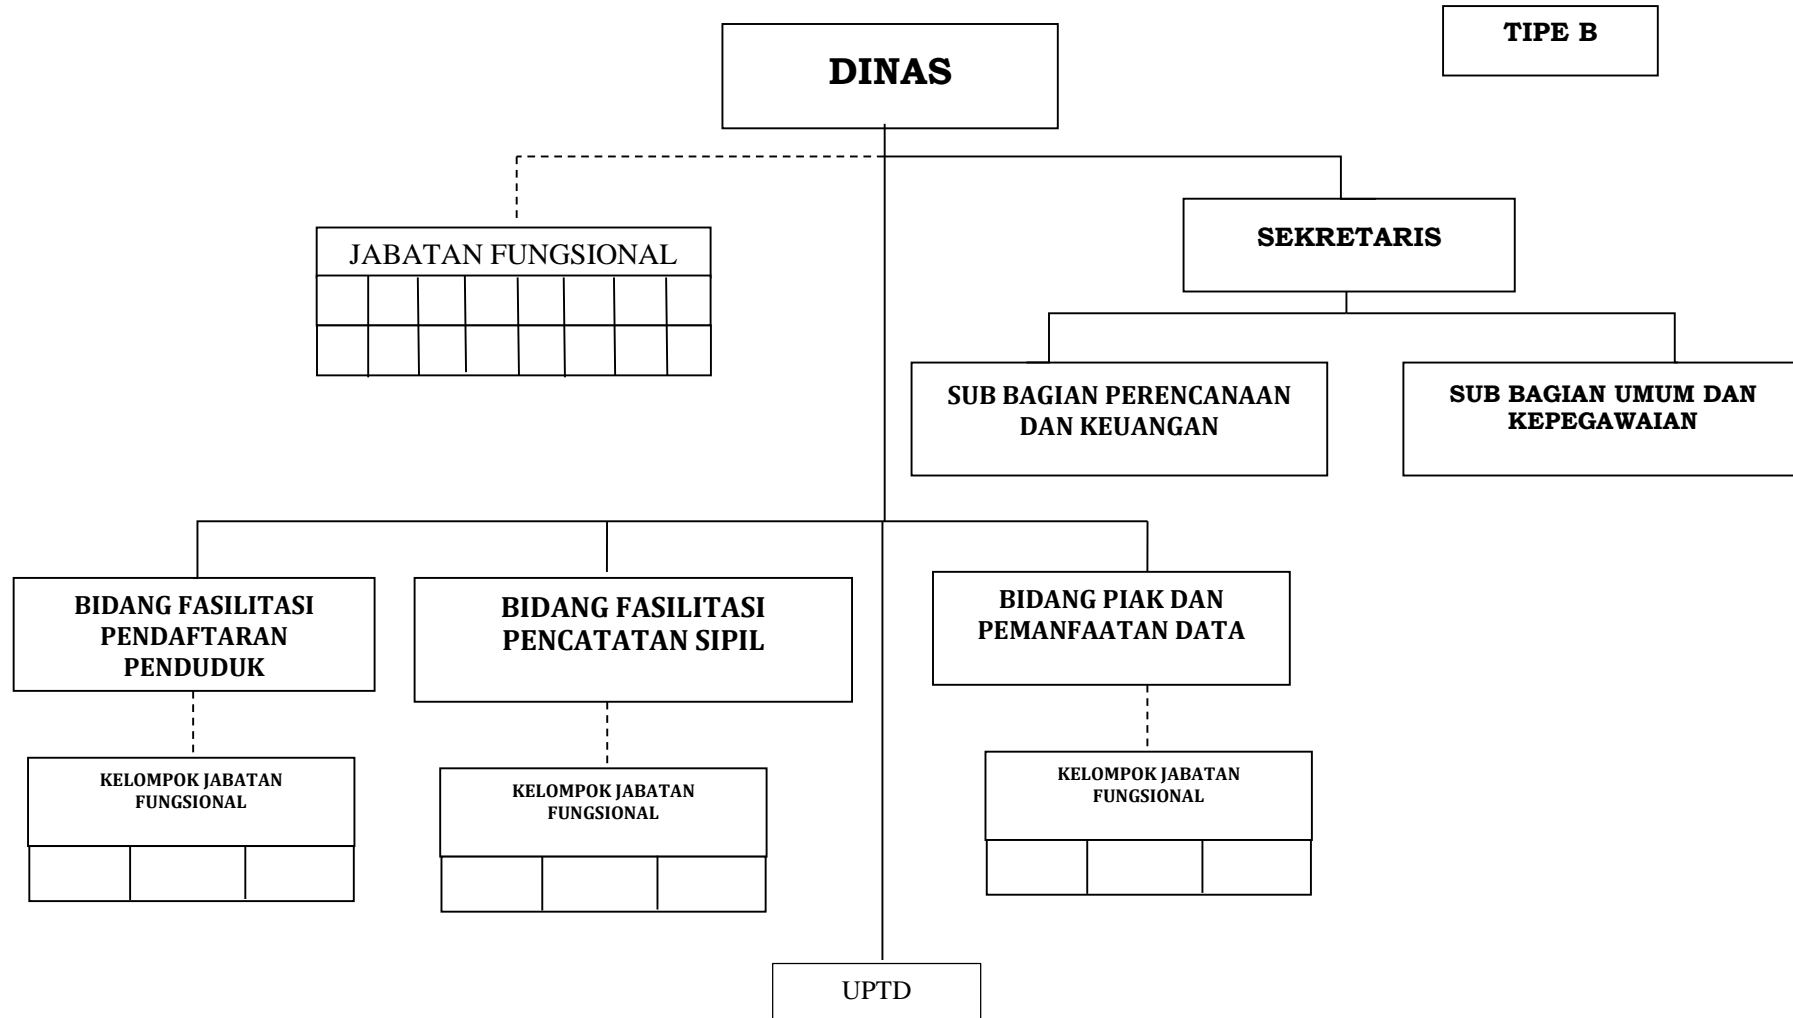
TIPE B

DINAS

JABATAN FUNGSIONAL

SEKRETARIS

SUB BAGIAN PERENCANAAN DAN KEUANGAN

SUB BAGIAN UMUM DAN KEPEGAWAIAN

BIDANG FASILITASI PENDAFTARAN PENDUDUK

KELOMPOK JABATAN FUNGSIONAL

BIDANG FASILITASI PENCATATAN SIPIL

KELOMPOK JABATAN FUNGSIONAL

BIDANG PIAK DAN PEMANFAATAN DATA

KELOMPOK JABATAN FUNGSIONAL

UPTD